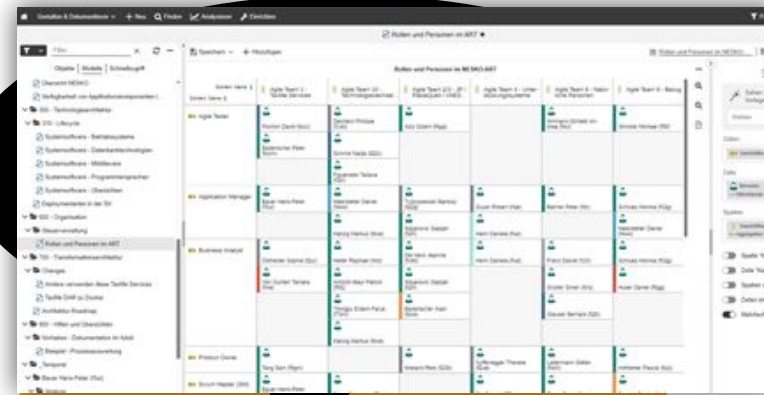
Gestalten & Dokumentieren + Neu Finden Analysieren Einrichten

Rollen und Personen im ART

Objekte | Modelle | Schnellzugriff

Übersicht NESKO

Verfügbarkeit von Applikationskomponenten

300 - Technologiearchitektur

310 - Lifecycle

Systemsoftware - Betriebssysteme

Systemsoftware - Datenbanktechnologien

Systemsoftware - Middleware

Systemsoftware - Programmiersprachen

Systemsoftware - Übersichten

Deploymentarten in der SV

400 - Organisation

Steuerverwaltung

Rollen und Personen im ART

700 - Transformationsarchitektur

Changes

Anleitung verwenden diese Taxifile Services

Taxifile DWF zu Docker

Architektur-Roadmap

900 - Hilfen und Übersichten

Vorhaben - Dokumentation im Adoit

Beispiel - Prozessverwaltung

_Temporär

Speichern + Hinzufügen

Rollen und Personen im NESKO ART

Agile Team 1 | Agile Team 10 | Agile Team 2/3 | Agile Team 4 | Agile Team 6 | Agile Team 9

Agile Tester

Application Manager

Business Analyst

Product Owner

Scrum Master